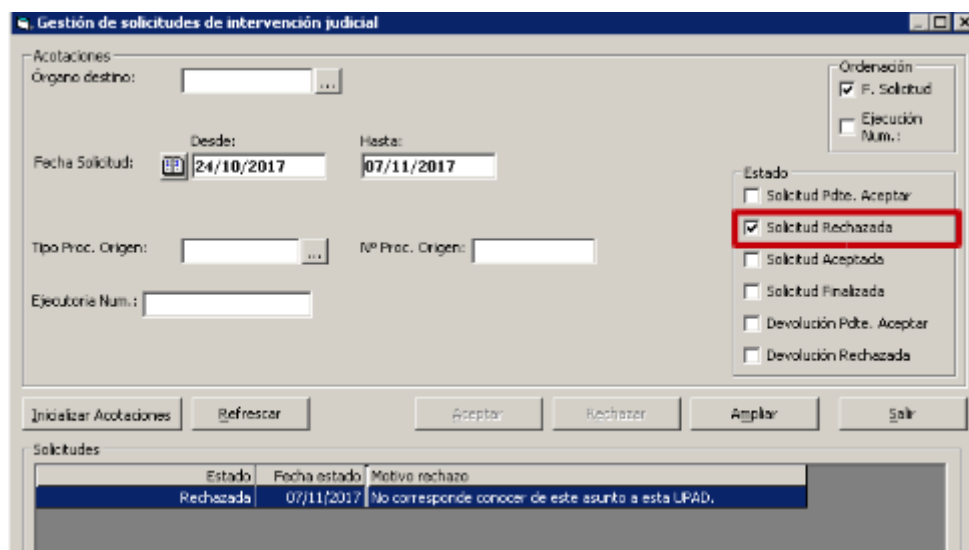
Gestión de solicitudes de intervención judicial

Acotaciones
Órgano destino: ...

Desde: Hasta:
Fecha Solicitud: 24/10/2017 07/11/2017

Tipo Proc. Origen: ... Nº Proc. Origen:

Ejecutoria Num.:

Ordenación
F. Solicitud
Ejecución Num.:

Estado
Solicitud Pdte. Aceptar
Solicitud Rechazada
Solicitud Aceptada
Solicitud Finalizada
Devolución Pdte. Aceptar
Devolución Rechazada

Inicializar Acotaciones
Refrescar
Aceptar
Rechazar
Ampliar
Salir

Solicitudes

| Estado | Fecha estado | Motivo rechazo |
|---|---|---|
| Rechazada | 07/11/2017 | No corresponde conocer de este asunto a esta UPAD. |